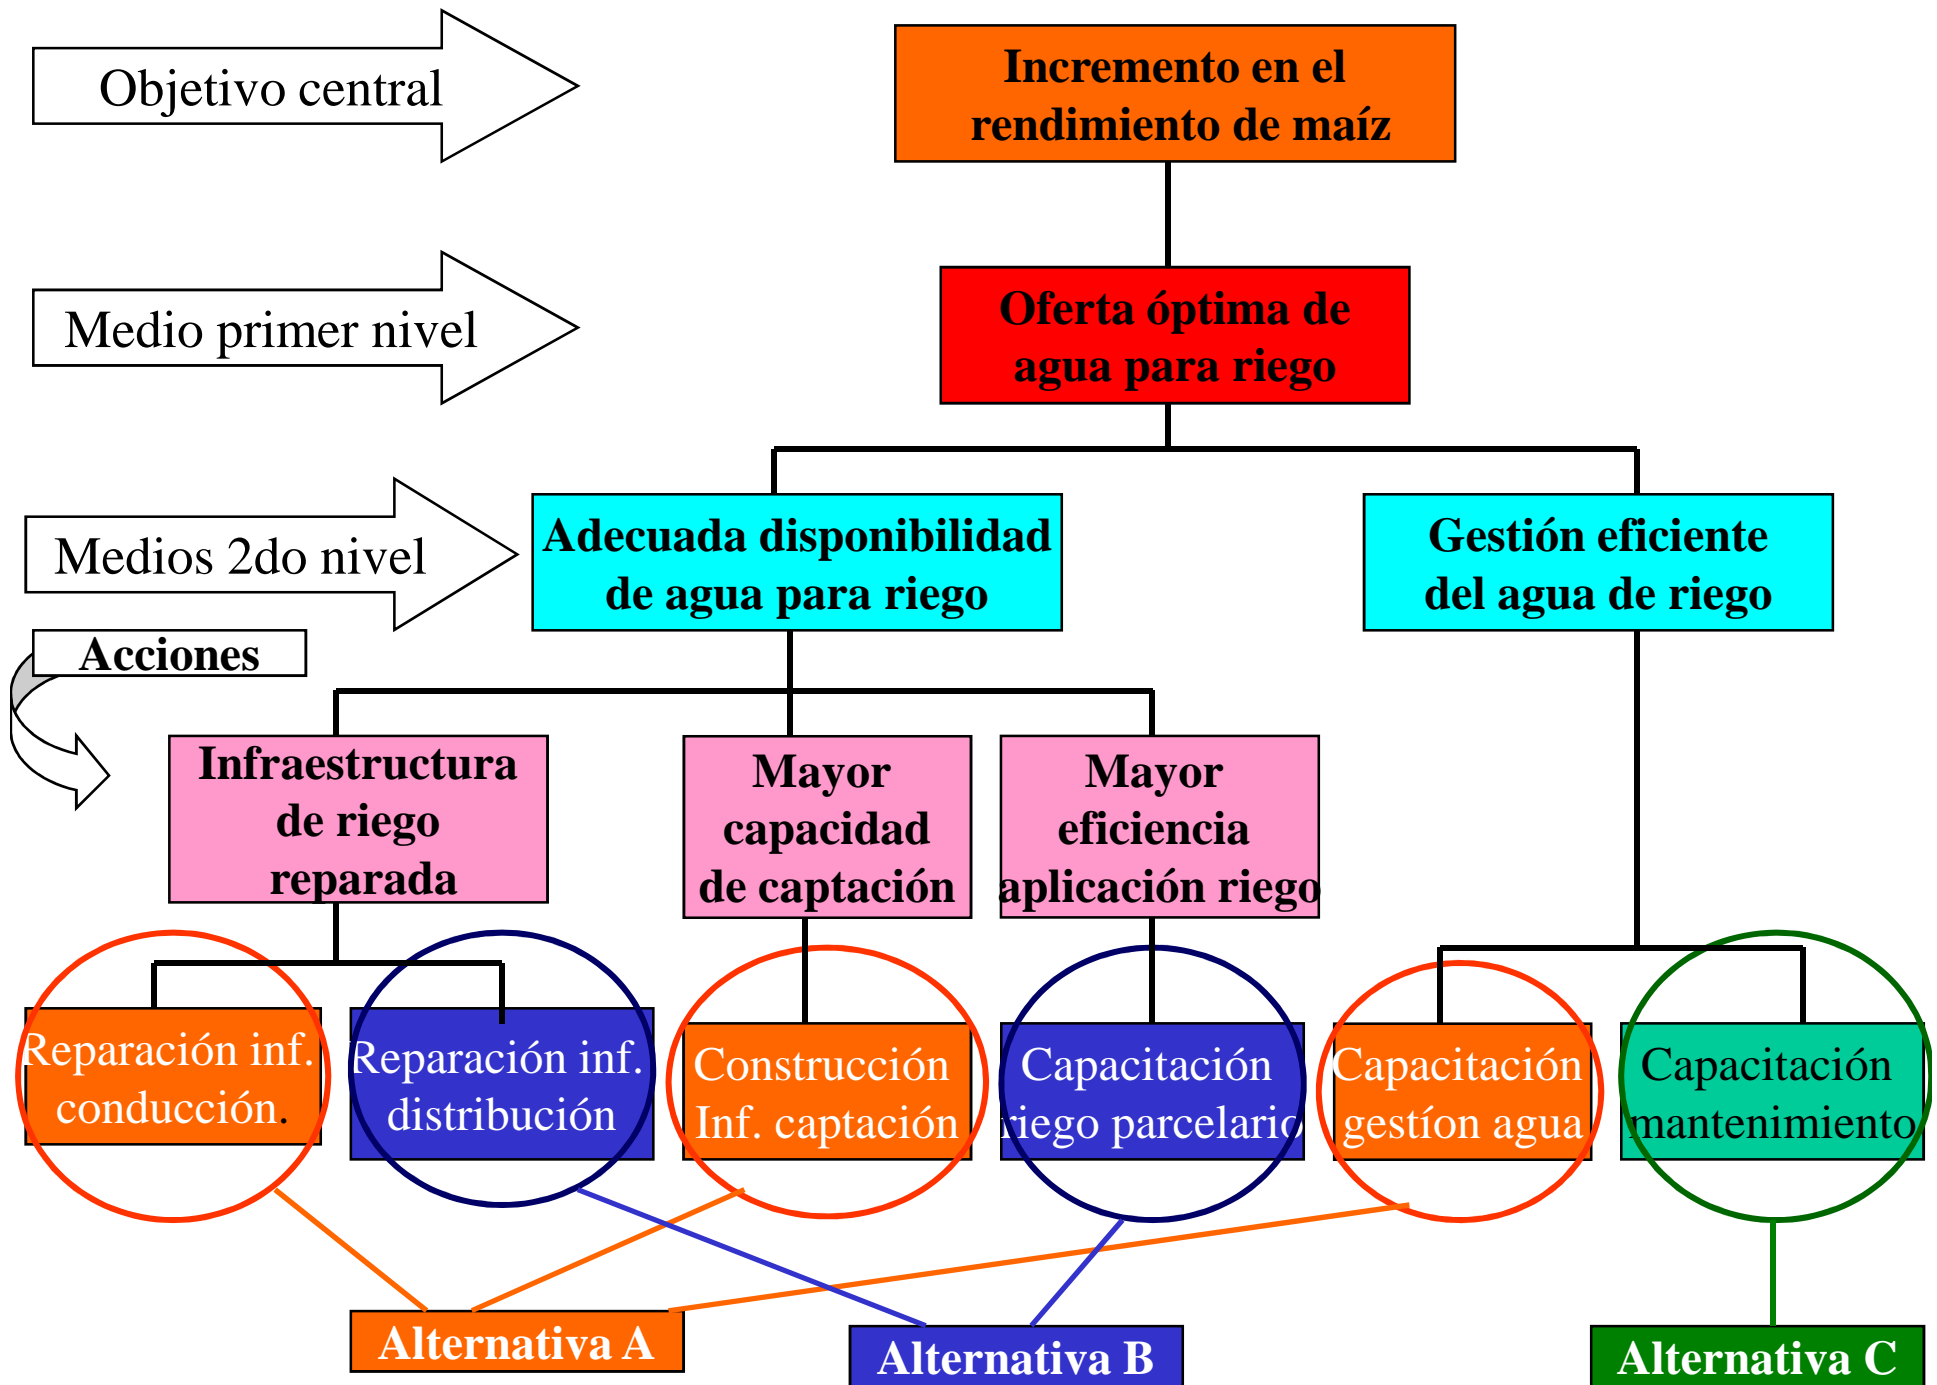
Objetivo central

Incremento en el rendimiento de maíz

Medio primer nivel

Oferta óptima de agua para riego

Medios 2do nivel

Adecuada disponibilidad de agua para riego

Gestión eficiente del agua de riego

Acciones

Infraestructura de riego reparada

Mayor capacidad de captación

Mayor eficiencia aplicación riego

Reparación inf. conducción.

Reparación inf. distribución

Construcción Inf. captación

Capacitación riego parcelario

Capacitación gestíon agua

Capacitación mantenimiento

Alternativa A

Alternativa B

Alternativa C